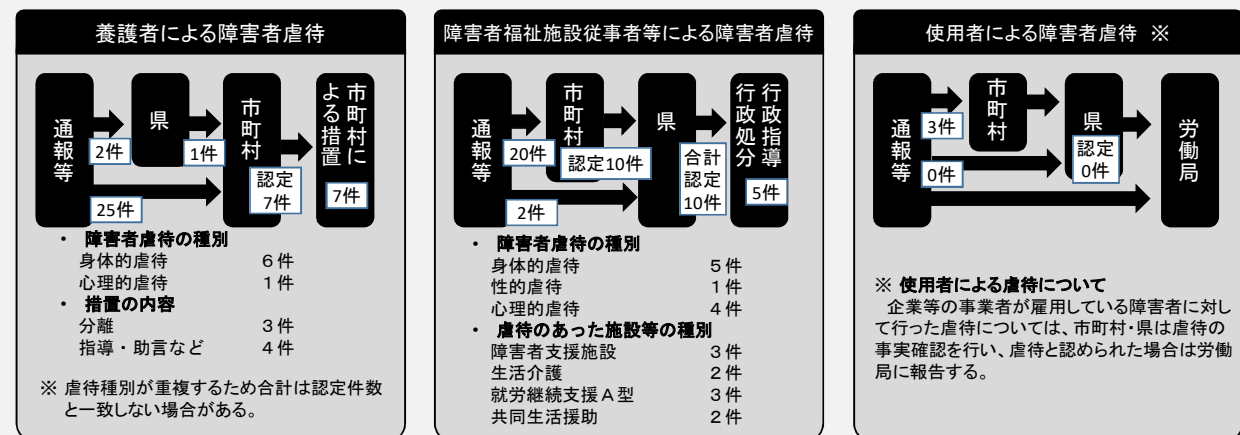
養護者による障害者虐待

通報等
2件
県
1件
市町村
認定7件
市町村による措置
7件
25件

・ 障害者虐待の種別
身体的虐待 6件
心理的虐待 1件
・ 措置の内容
分離 3件
指導・助言など 4件

※ 虐待種別が重複するため合計は認定件数と一致しない場合がある。

障害者福祉施設従事者等による障害者虐待

通報等
20件
市町村
認定10件
県
合計認定10件
行政処分
行政指導
5件
2件

・ 障害者虐待の種別
身体的虐待 5件
性的虐待 1件
心理的虐待 4件
・ 虐待のあった施設等の種別
障害者支援施設 3件
生活介護 2件
就労継続支援A型 3件
共同生活援助 2件

使用者による障害者虐待 ※

通報等
3件
市町村
県
認定0件
労働局
0件

※ 使用者による虐待について
企業等の事業者が雇用している障害者に対して行った虐待については、市町村・県は虐待の事実確認を行い、虐待と認められた場合は労働局に報告する。